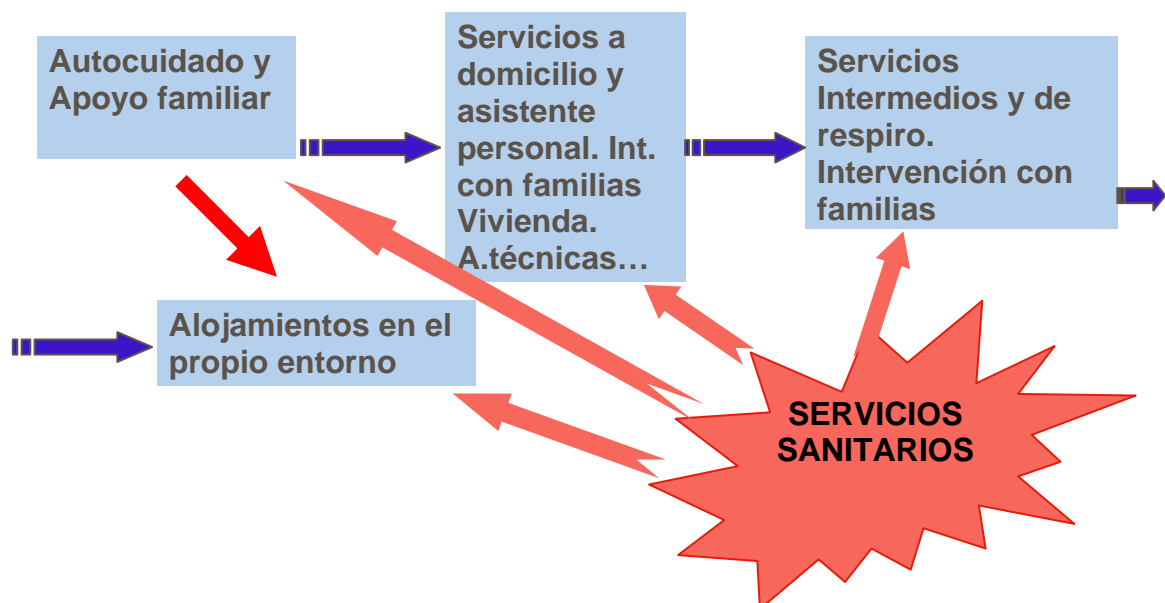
Autocuidado y Apoyo familiar

Servicios a domicilio y asistente personal. Int. con familias Vivienda. A.técnicas…

Servicios Intermedios y de respiro. Intervención con familias

Alojamientos en el propio entorno

SERVICIOS SANITARIOS